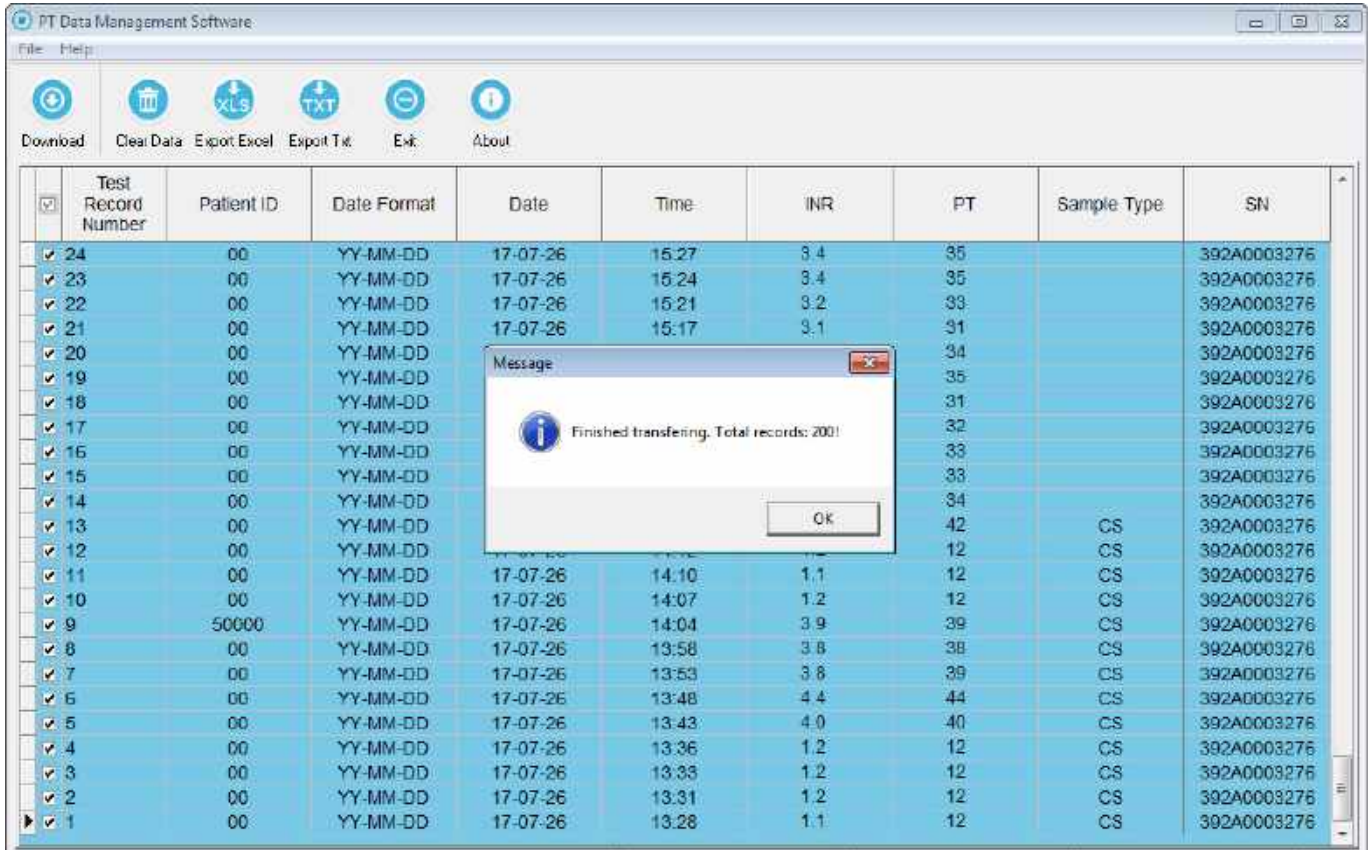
PT Data Management Software

File Help

Download Clear Data Export Excel Export Txt Exit About

XLS TXT

| Test Record Number | Patient ID | Date Format | Date | Time | INR | PT | Sample Type | SN |
|---|---|---|---|---|---|---|---|---|
| 24 | 00 | YY-MM-DD | 17-07-26 | 15:27 | 3.4 | 35 | | 392A0003276 |
| 23 | 00 | YY-MM-DD | 17-07-26 | 15:24 | 3.4 | 35 | | 392A0003276 |
| 22 | 00 | YY-MM-DD | 17-07-26 | 15:21 | 3.2 | 33 | | 392A0003276 |
| 21 | 00 | YY-MM-DD | 17-07-26 | 15:17 | 3.1 | 31 | | 392A0003276 |
| 20 | 00 | YY-MM-DD | | | | 34 | | 392A0003276 |
| 19 | 00 | YY-MM-DD | | | | 35 | | 392A0003276 |
| 18 | 00 | YY-MM-DD | | | | 31 | | 392A0003276 |
| 17 | 00 | YY-MM-DD | | | | 32 | | 392A0003276 |
| 16 | 00 | YY-MM-DD | | | | 33 | | 392A0003276 |
| 15 | 00 | YY-MM-DD | | | | 33 | | 392A0003276 |
| 14 | 00 | YY-MM-DD | | | | 34 | | 392A0003276 |
| 13 | 00 | YY-MM-DD | | | | 42 | CS | 392A0003276 |
| 12 | 00 | YY-MM-DD | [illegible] | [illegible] | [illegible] | 12 | CS | 392A0003276 |
| 11 | 00 | YY-MM-DD | 17-07-26 | 14:10 | 1.1 | 12 | CS | 392A0003276 |
| 10 | 00 | YY-MM-DD | 17-07-26 | 14:07 | 1.2 | 12 | CS | 392A0003276 |
| 9 | 50000 | YY-MM-DD | 17-07-26 | 14:04 | 3.9 | 39 | CS | 392A0003276 |
| 8 | 00 | YY-MM-DD | 17-07-26 | 13:58 | 3.8 | 38 | CS | 392A0003276 |
| 7 | 00 | YY-MM-DD | 17-07-26 | 13:53 | 3.8 | 39 | CS | 392A0003276 |
| 6 | 00 | YY-MM-DD | 17-07-26 | 13:48 | 4.4 | 44 | CS | 392A0003276 |
| 5 | 00 | YY-MM-DD | 17-07-26 | 13:43 | 4.0 | 40 | CS | 392A0003276 |
| 4 | 00 | YY-MM-DD | 17-07-26 | 13:36 | 1.2 | 12 | CS | 392A0003276 |
| 3 | 00 | YY-MM-DD | 17-07-26 | 13:33 | 1.2 | 12 | CS | 392A0003276 |
| 2 | 00 | YY-MM-DD | 17-07-26 | 13:31 | 1.2 | 12 | CS | 392A0003276 |
| 1 | 00 | YY-MM-DD | 17-07-26 | 13:28 | 1.1 | 12 | CS | 392A0003276 |

Message

Finished transfering. Total records: 200!

OK